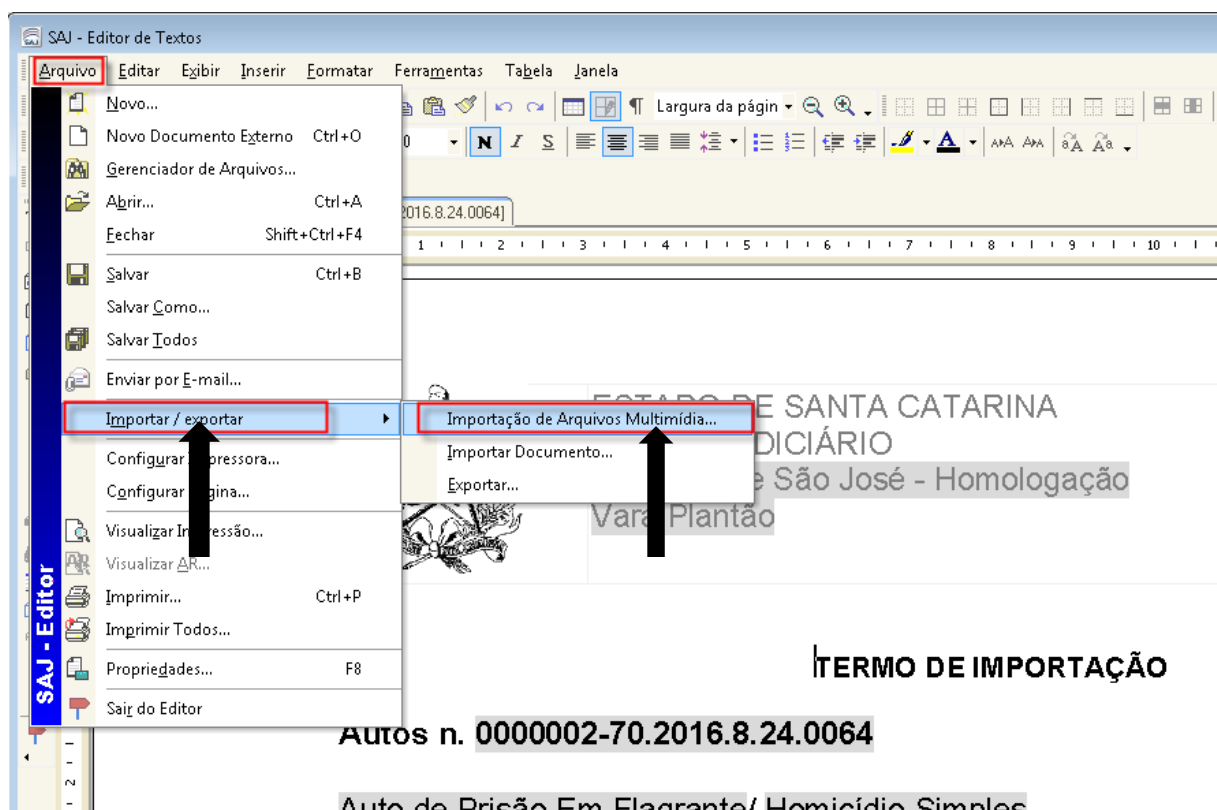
SAJ - Editor de Textos

Arquivo Editar Exibir Inserir Formatar Ferramentas Tabela Janela

Novo...
Novo Documento Externo Ctrl+O
Gerenciador de Arquivos...
Abrir... Ctrl+A
Fechar Shift+Ctrl+F4
Salvar Ctrl+B
Salvar Como...
Salvar Todos
Enviar por E-mail...
Importar / exportar
Configurar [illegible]pressora...
Configurar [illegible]gina...
Visualizar In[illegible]ressão...
Visualizar AR...
Imprimir... Ctrl+P
Imprimir Todos...
Propriedades... F8
Sair do Editor

SAJ - Editor

Importação de Arquivos Multimídia...
Importar Documento...
Exportar...

Largura da págin

N I S

2016.8.24.0064]

1 2 3 4 5 6 7 8 9 10

ESTADO DE SANTA CATARINA
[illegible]DICIÁRIO
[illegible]e São José - Homologação
Vara Plantão

TERMO DE IMPORTAÇÃO

Autos n. 0000002-70.2016.8.24.0064

Auto de Prisão Em Flagrante/ Homicídio Simples